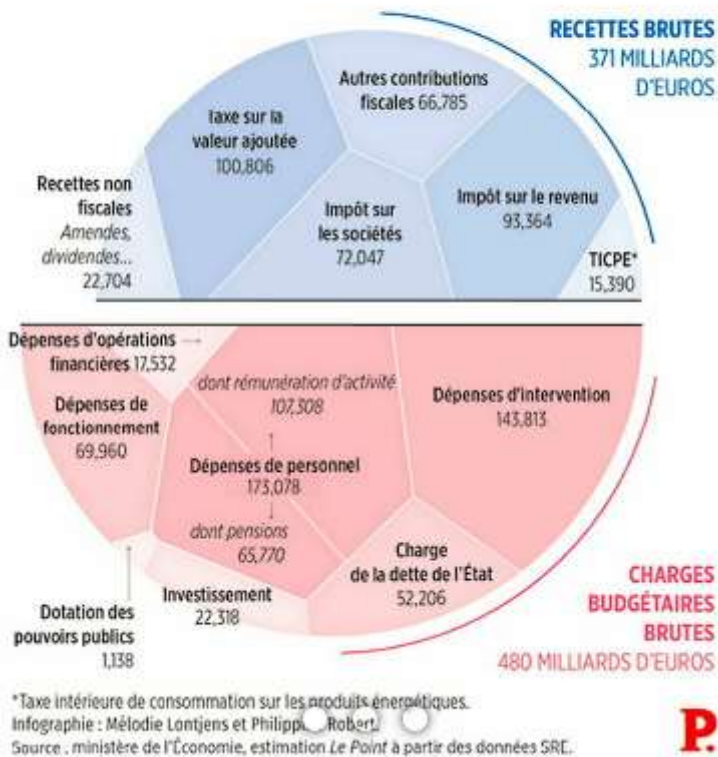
RECETTES BRUTES
371 MILLIARDS D'EUROS

Taxe sur la valeur ajoutée
100,806

Autres contributions fiscales 66,785

Recettes non fiscales
*Amendes, dividendes...*
22,704

Impôt sur les sociétés
72,047

Impôt sur le revenu
93,364

TICPE*
15,390

Dépenses d'opérations financières 17,532

*dont rémunération d'activité*
*107,308*

Dépenses d'intervention
143,813

Dépenses de fonctionnement
69,960

Dépenses de personnel
173,078

*dont pensions*
*65,770*

Charge de la dette de l'État
52,206

Investissement
22,318

Dotation des pouvoirs publics
1,138

CHARGES BUDGÉTAIRES BRUTES
480 MILLIARDS D'EUROS

*Taxe intérieure de consommation sur les produits énergétiques.
Infographie : Mélodie Lontjens et Philipp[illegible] Robert
Source : ministère de l'Économie, estimation *Le Point* à partir des données SRE.

P.